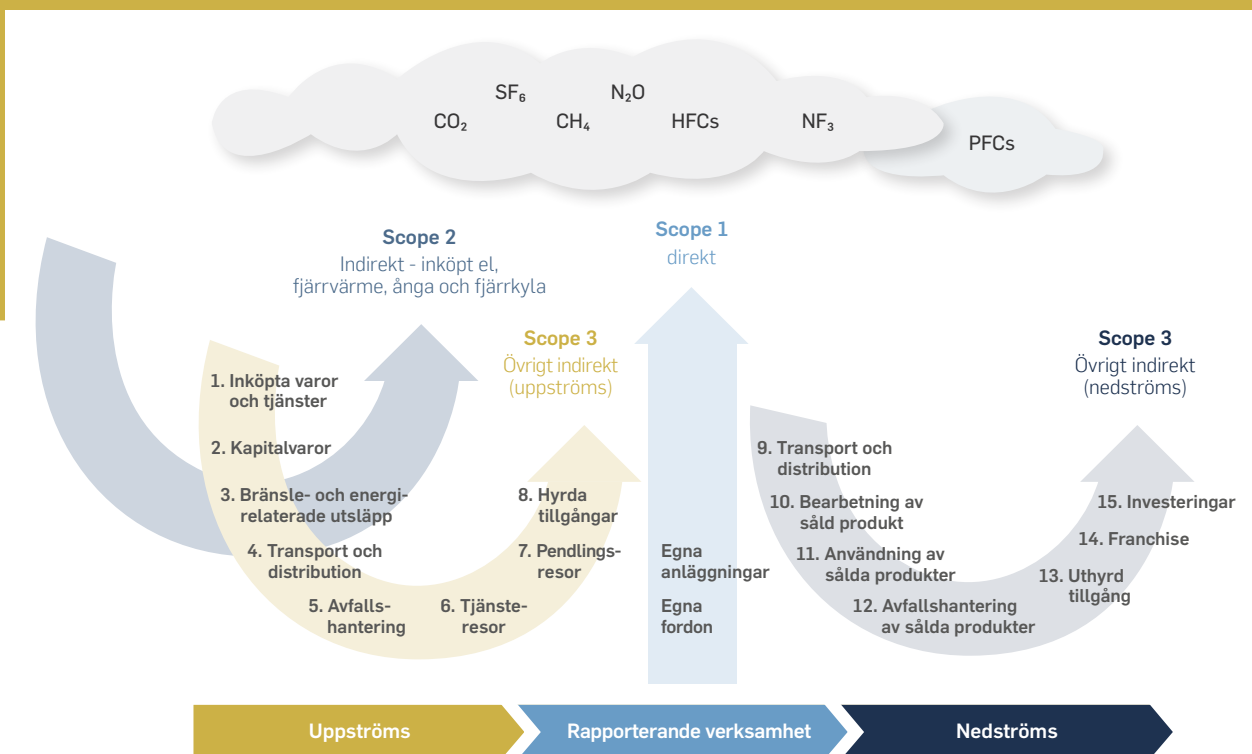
$SF_6$ $N_2O$
$CO_2$ $CH_4$ HFCs $NF_3$ PFCs

Scope 2
Indirekt - inköpt el, fjärrvärme, ånga och fjärrkyla

Scope 1
direkt

Scope 3
Övrigt indirekt (uppströms)

Scope 3
Övrigt indirekt (nedströms)

1. Inköpta varor och tjänster
2. Kapitalvaror
3. Bränsle- och energirelaterade utsläpp
4. Transport och distribution
5. Avfallshantering
6. Tjänsteresor
7. Pendlingsresor
8. Hyrda tillgångar

Egna anläggningar
Egna fordon

9. Transport och distribution
10. Bearbetning av såld produkt
11. Användning av sålda produkter
12. Avfallshantering av sålda produkter
13. Uthyrd tillgång
14. Franchise
15. Investeringar

Uppströms
Rapporterande verksamhet
Nedströms